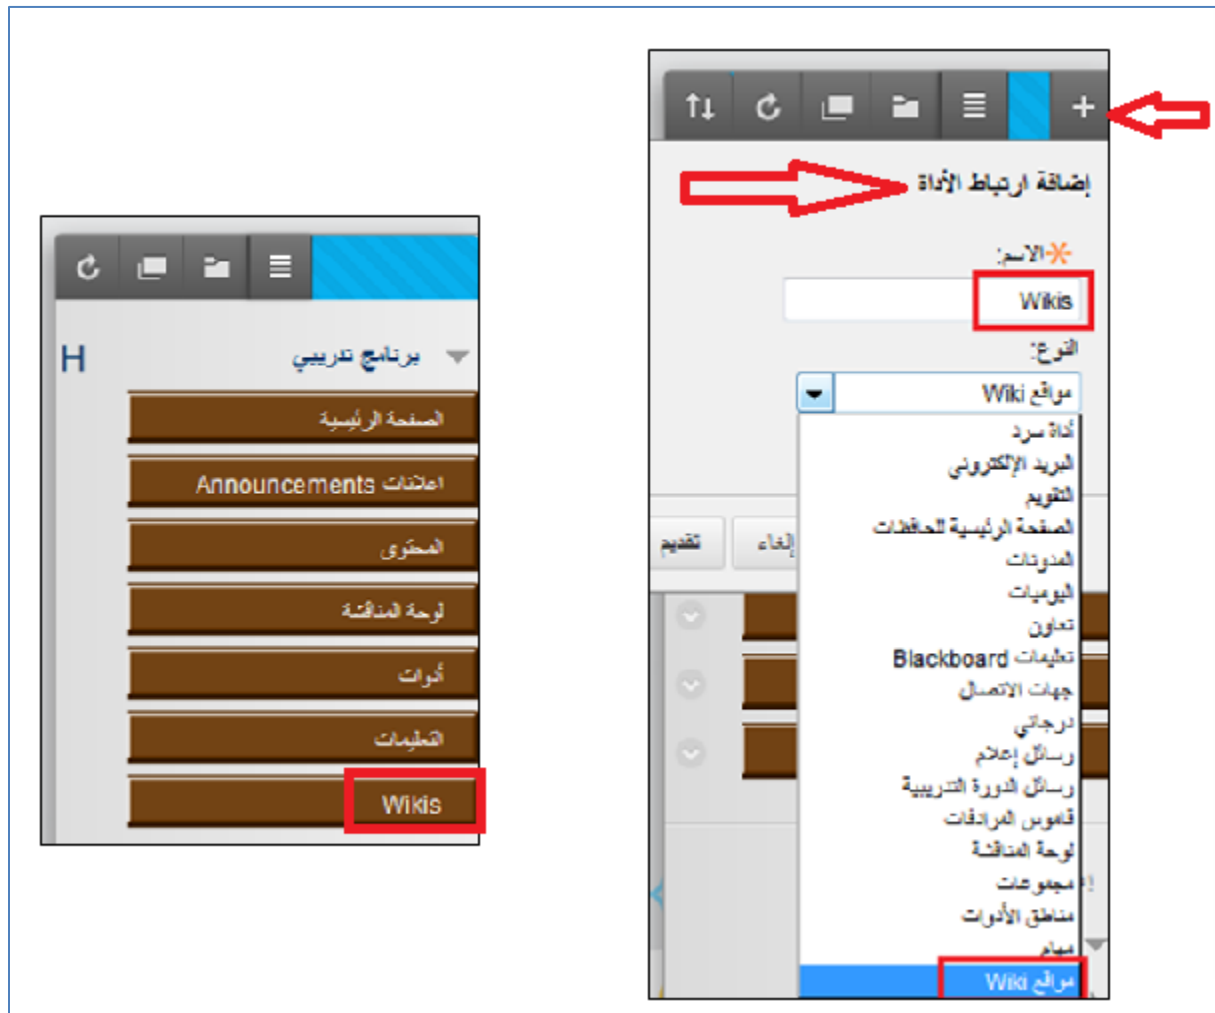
H
برنامج تدريبي
الصفحة الرئيسية
اعلانات Announcements
المحتوى
لوحة المناقشة
أدوات
التعليمات
Wikis

إضافة ارتباط الأداة
الاسم:
Wikis
النوع:
مواقع Wiki
أداة سرد
البريد الإلكتروني
التقويم
الصفحة الرئيسية للحافظات
المدونات
اليوميات
تعاون
تعليمات Blackboard
جهات الاتصال
درجاتي
رسائل إعلام
رسائل الدورة التدريبية
قاموس المرادفات
لوحة المناقشة
مجموعات
مناطق الأدوات
مهام
مواقع Wiki
تقديم
إلغاء